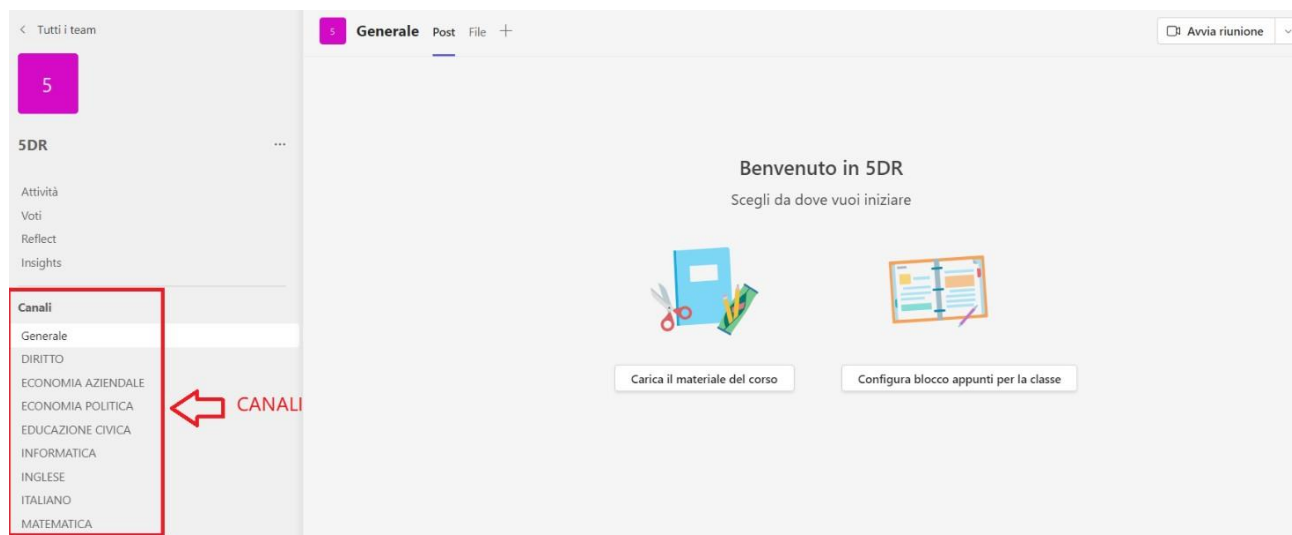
< Tutti i team

5

5DR ...

Attività
Voti
Reflect
Insights

Canali
Generale
DIRITTO
ECONOMIA AZIENDALE
ECONOMIA POLITICA
EDUCAZIONE CIVICA
INFORMATICA
INGLESE
ITALIANO
MATEMATICA

CANALI

5 Generale Post File +

Avvia riunione

Benvenuto in 5DR

Scegli da dove vuoi iniziare

Carica il materiale del corso

Configura blocco appunti per la classe